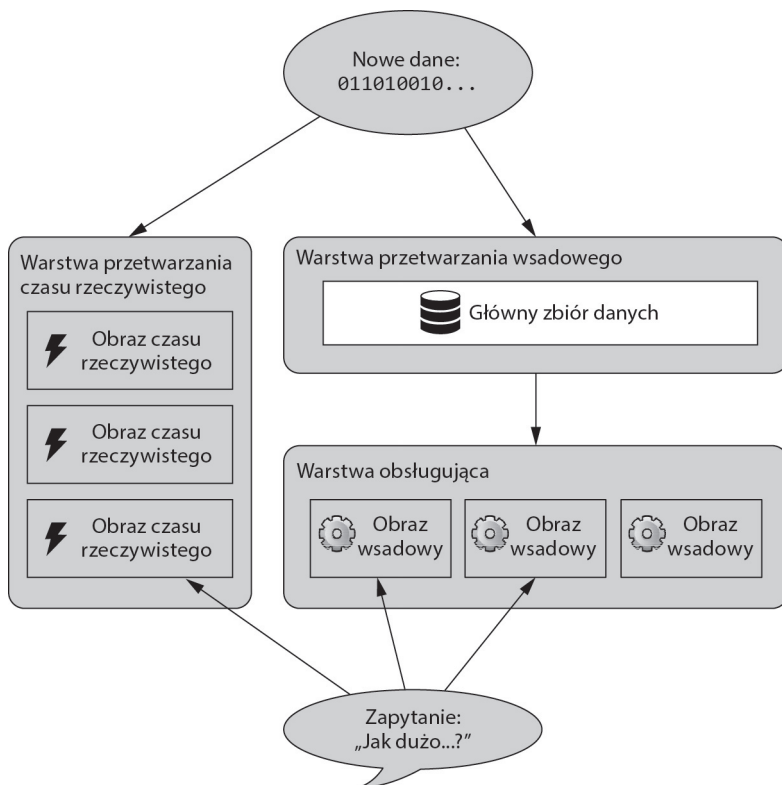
Nowe dane:
011010010...

Warstwa przetwarzania czasu rzeczywistego

Obraz czasu rzeczywistego

Obraz czasu rzeczywistego

Obraz czasu rzeczywistego

Warstwa przetwarzania wsadowego

Główny zbiór danych

Warstwa obsługująca

Obraz wsadowy

Obraz wsadowy

Obraz wsadowy

Zapytanie:
„Jak dużo...?"